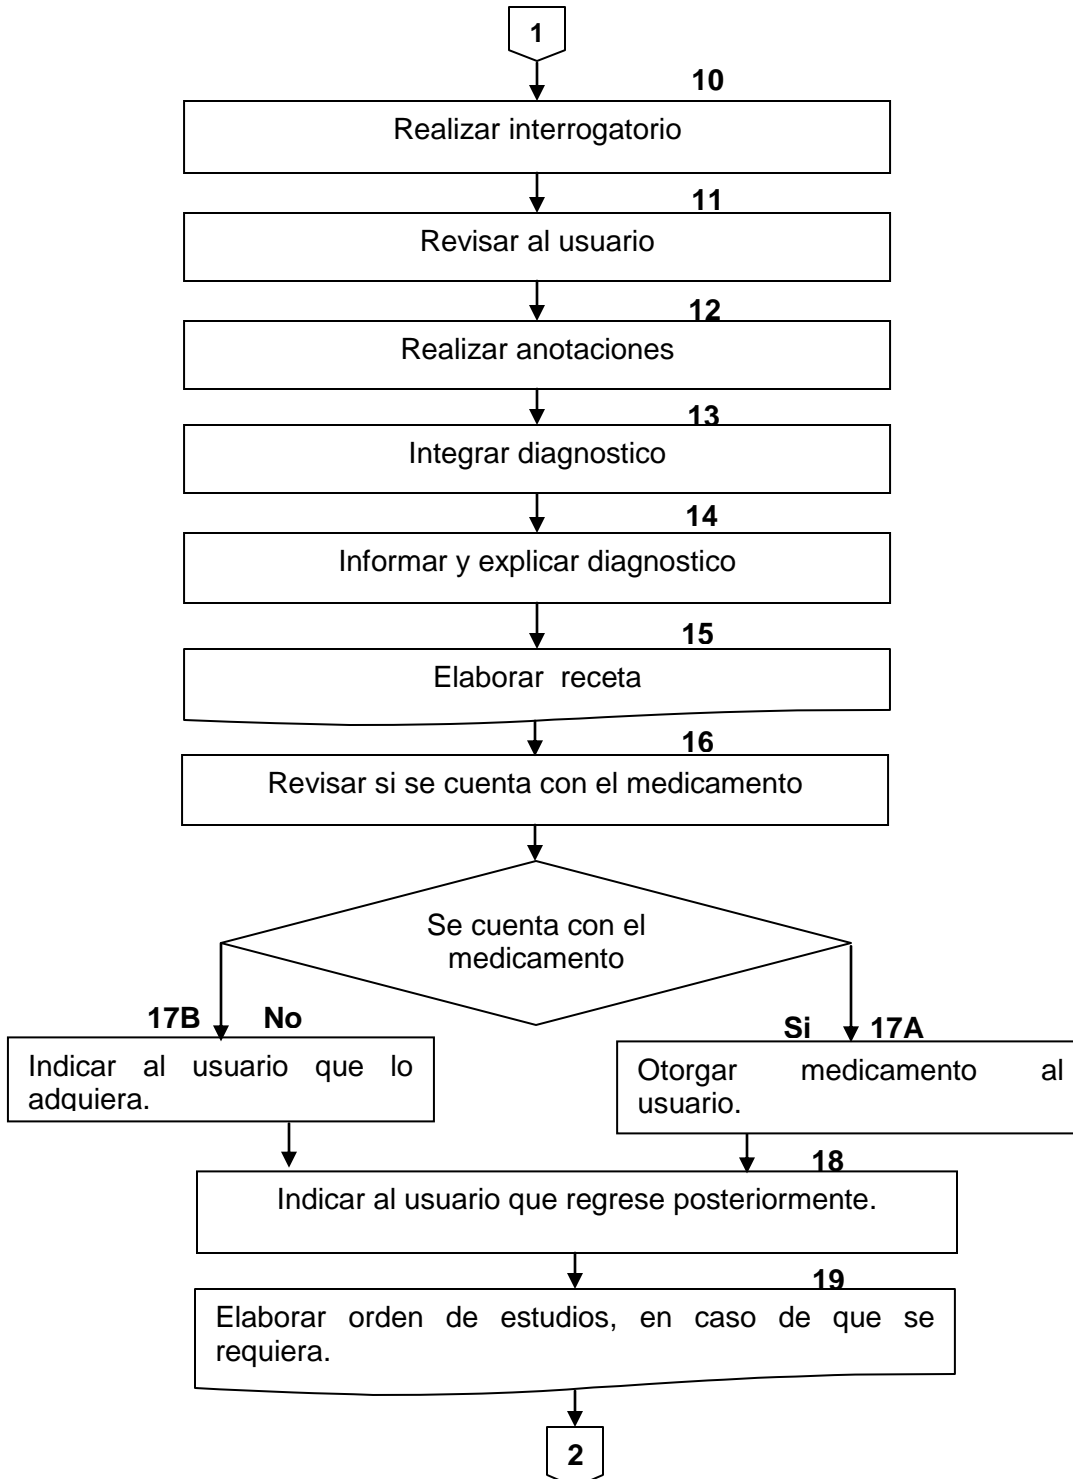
1

10
Realizar interrogatorio

11
Revisar al usuario

12
Realizar anotaciones

13
Integrar diagnostico

14
Informar y explicar diagnostico

15
Elaborar receta

16
Revisar si se cuenta con el medicamento

Se cuenta con el medicamento

17B No
Indicar al usuario que lo adquiera.

Si 17A
Otorgar medicamento al usuario.

18
Indicar al usuario que regrese posteriormente.

19
Elaborar orden de estudios, en caso de que se requiera.

2